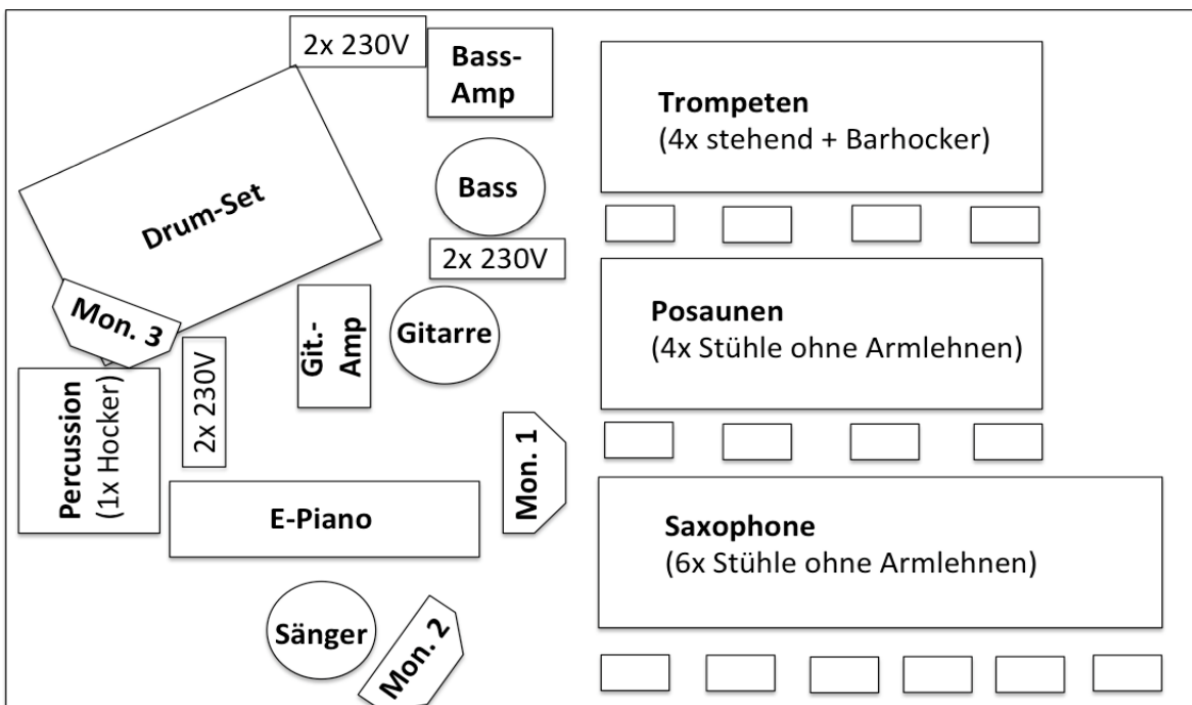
2x 230V

Bass-Amp

Trompeten
(4x stehend + Barhocker)

Drum-Set

Bass

2x 230V

Posaunen
(4x Stühle ohne Armlehnen)

Mon. 3

Git.-Amp

Gitarre

2x 230V

Percussion
(1x Hocker)

Mon. 1

E-Piano

Saxophone
(6x Stühle ohne Armlehnen)

Sänger

Mon. 2